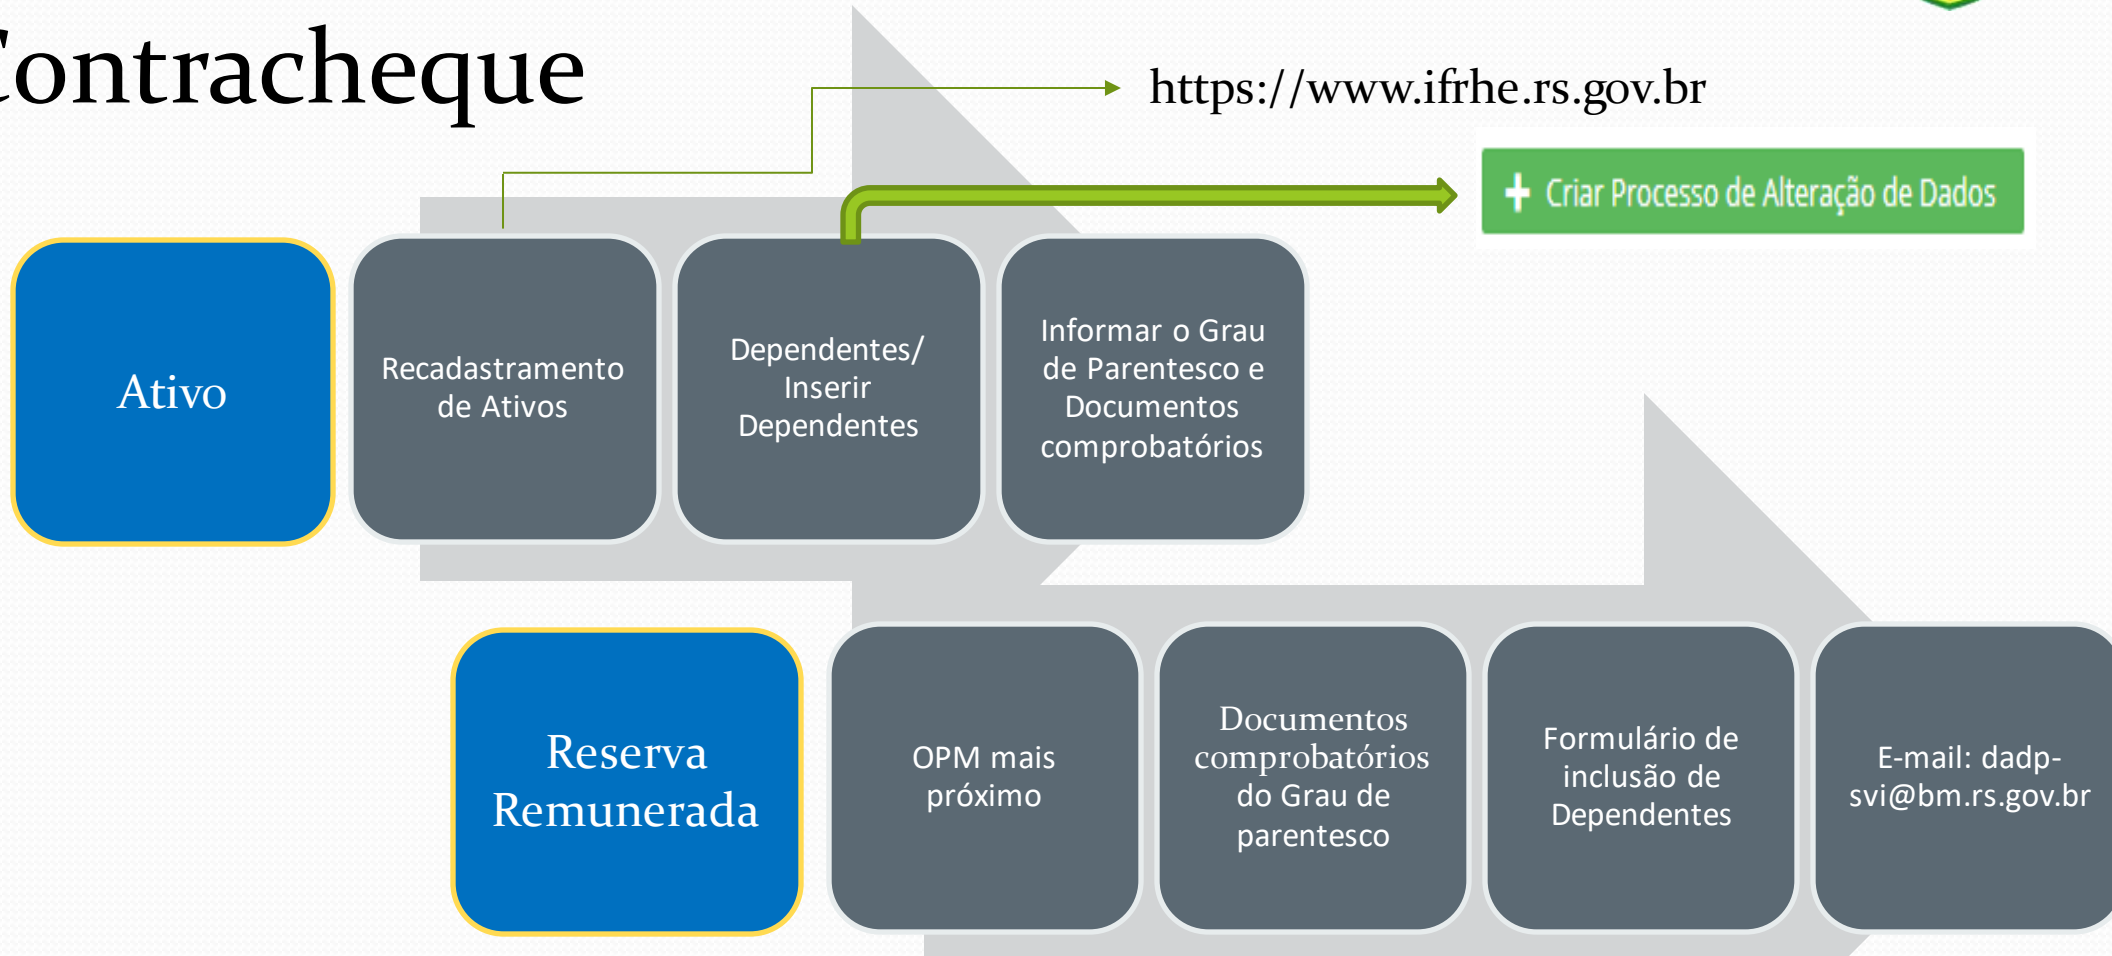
ontracheque

https://www.ifrhe.rs.gov.br

+ Criar Processo de Alteração de Dados

Ativo

Recadastramento de Ativos

Dependentes/ Inserir Dependentes

Informar o Grau de Parentesco e Documentos comprobatórios

Reserva Remunerada

OPM mais próximo

Documentos comprobatórios do Grau de parentesco

Formulário de inclusão de Dependentes

E-mail: dadp-svi@bm.rs.gov.br